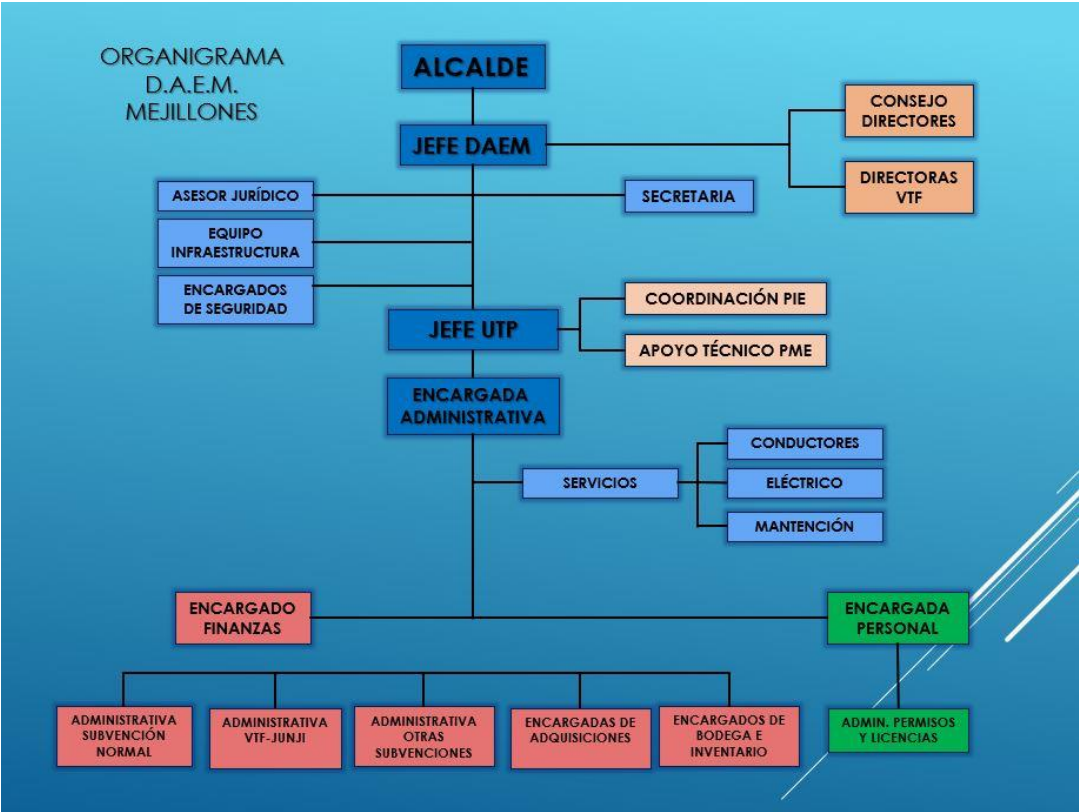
ORGANIGRAMA
D.A.E.M.
MEJILLONES

ALCALDE

JEFE DAEM

CONSEJO DIRECTORES

DIRECTORAS VTF

ASESOR JURÍDICO

SECRETARIA

EQUIPO INFRAESTRUCTURA

ENCARGADOS DE SEGURIDAD

JEFE UTP

COORDINACIÓN PIE

APOYO TÉCNICO PME

ENCARGADA ADMINISTRATIVA

CONDUCTORES

SERVICIOS

ELÉCTRICO

MANTENCIÓN

ENCARGADO FINANZAS

ENCARGADA PERSONAL

ADMINISTRATIVA SUBVENCIÓN NORMAL

ADMINISTRATIVA VTF-JUNJI

ADMINISTRATIVA OTRAS SUBVENCIONES

ENCARGADAS DE ADQUISICIONES

ENCARGADOS DE BODEGA E INVENTARIO

ADMIN. PERMISOS Y LICENCIAS